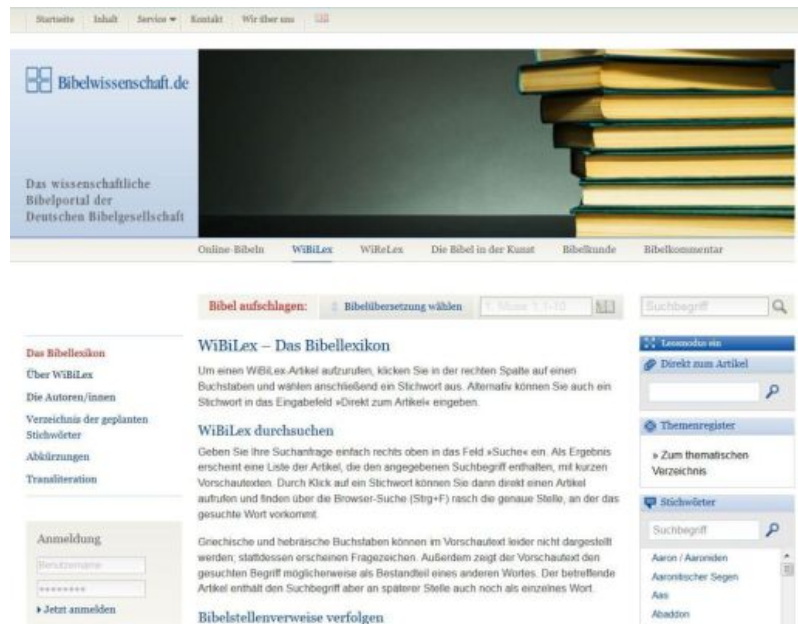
Startseite Inhalt Service ▾ Kontakt Wir über uns

Bibelwissenschaft.de

Das wissenschaftliche Bibelportal der Deutschen Bibelgesellschaft

Online-Bibeln WiBiLex WiReLex Die Bibel in der Kunst Bibelkunde Bibelkommentar

Bibel aufschlagen: Bibelübersetzung wählen 1. Mose 1,1-10

Suchbegriff

Das Bibellexikon
Über WiBiLex
Die Autoren/innen
Verzeichnis der geplanten Stichwörter
Abkürzungen
Transliteration

Anmeldung
Benutzername
••••••••
▸ Jetzt anmelden

WiBiLex – Das Bibellexikon

Um einen WiBiLex-Artikel aufzurufen, klicken Sie in der rechten Spalte auf einen Buchstaben und wählen anschließend ein Stichwort aus. Alternativ können Sie auch ein Stichwort in das Eingabefeld »Direkt zum Artikel« eingeben.

WiBiLex durchsuchen

Geben Sie Ihre Suchanfrage einfach rechts oben in das Feld »Suche« ein. Als Ergebnis erscheint eine Liste der Artikel, die den angegebenen Suchbegriff enthalten, mit kurzen Vorschautexten. Durch Klick auf ein Stichwort können Sie dann direkt einen Artikel aufrufen und finden über die Browser-Suche (Strg+F) rasch die genaue Stelle, an der das gesuchte Wort vorkommt.

Griechische und hebräische Buchstaben können im Vorschautext leider nicht dargestellt werden; stattdessen erscheinen Fragezeichen. Außerdem zeigt der Vorschautext den gesuchten Begriff möglicherweise als Bestandteil eines anderen Wortes. Der betreffende Artikel enthält den Suchbegriff aber an späterer Stelle auch noch als einzelnes Wort.

Bibelstellenverweise verfolgen

Lesemodus ein
Direkt zum Artikel
Themenregister
» Zum thematischen Verzeichnis
Stichwörter
Suchbegriff
Aaron / Aaroniden
Aaronitischer Segen
Aas
Abaddon